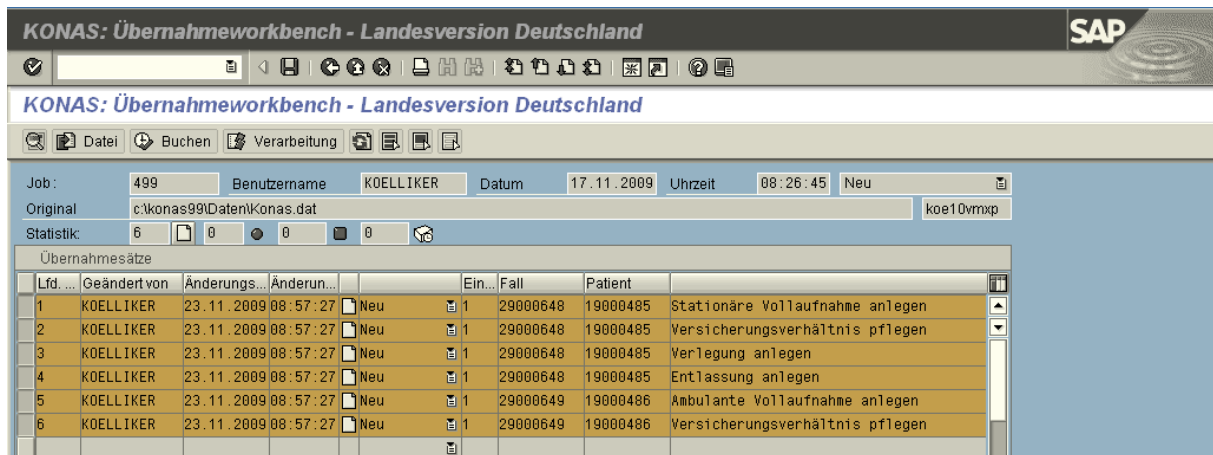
KONAS: Übernahmeworkbench - Landesversion Deutschland

SAP

KONAS: Übernahmeworkbench - Landesversion Deutschland

Datei Buchen Verarbeitung

Job: 499 Benutzername KOELLIKER Datum 17.11.2009 Uhrzeit 08:26:45 Neu
Original c:\konas99\Daten\Konas.dat koe10vmxp
Statistik: 6 0 0 0

Übernahmesätze

| Lfd. ... | Geändert von | Änderungs... | Änderun... | | Ein... | Fall | Patient | |
|---|---|---|---|---|---|---|---|---|
| 1 | KOELLIKER | 23.11.2009 | 08:57:27 | Neu | 1 | 29000648 | 19000485 | Stationäre Vollaufnahme anlegen |
| 2 | KOELLIKER | 23.11.2009 | 08:57:27 | Neu | 1 | 29000648 | 19000485 | Versicherungsverhältnis pflegen |
| 3 | KOELLIKER | 23.11.2009 | 08:57:27 | Neu | 1 | 29000648 | 19000485 | Verlegung anlegen |
| 4 | KOELLIKER | 23.11.2009 | 08:57:27 | Neu | 1 | 29000648 | 19000485 | Entlassung anlegen |
| 5 | KOELLIKER | 23.11.2009 | 08:57:27 | Neu | 1 | 29000649 | 19000486 | Ambulante Vollaufnahme anlegen |
| 6 | KOELLIKER | 23.11.2009 | 08:57:27 | Neu | 1 | 29000649 | 19000486 | Versicherungsverhältnis pflegen |